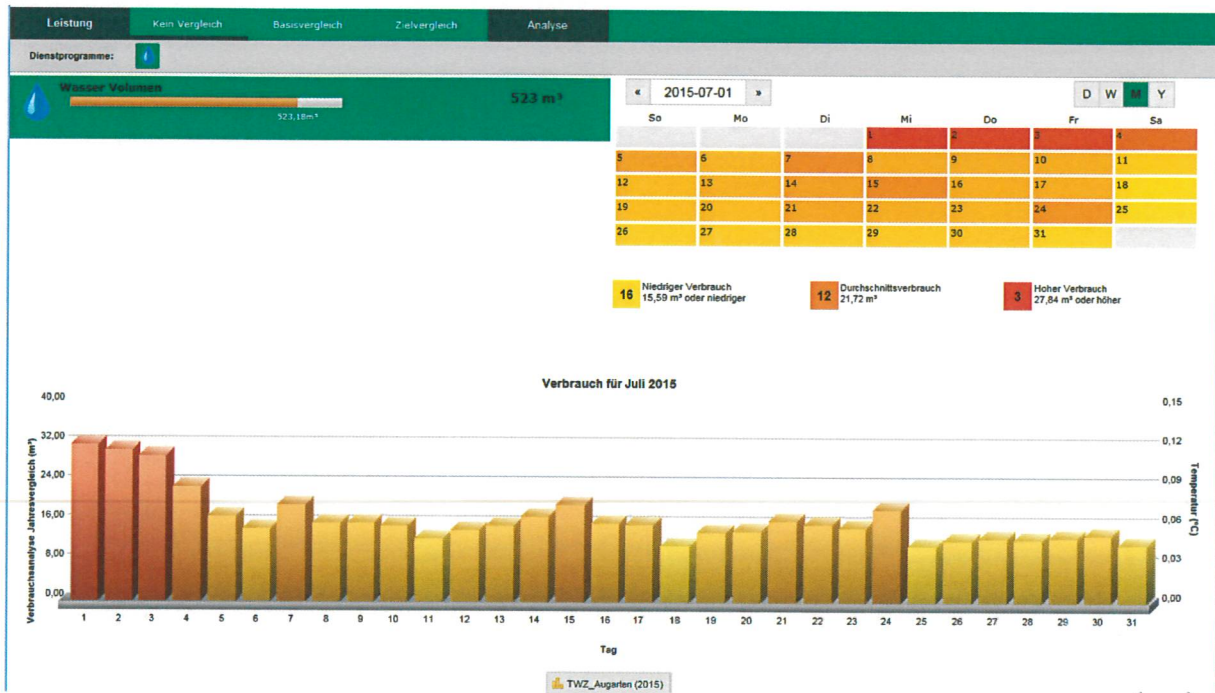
Leistung | Kein Vergleich | Basisvergleich | Zielvergleich | Analyse

Dienstprogramme:

Wasser Volumen
523,18m³
523 m³

« 2015-07-01 »

D W M Y

| So | Mo | Di | Mi | Do | Fr | Sa |
|---|---|---|---|---|---|---|
| | | | 1 | 2 | 3 | 4 |
| 5 | 6 | 7 | 8 | 9 | 10 | 11 |
| 12 | 13 | 14 | 15 | 16 | 17 | 18 |
| 19 | 20 | 21 | 22 | 23 | 24 | 25 |
| 26 | 27 | 28 | 29 | 30 | 31 | |

16 Niedriger Verbrauch 15,59 m³ oder niedriger

12 Durchschnittsverbrauch 21,72 m³

3 Hoher Verbrauch 27,84 m³ oder höher

Verbrauch für Juli 2015

Verbrauchsanalyse Jahresvergleich (m³)

40,00
32,00
24,00
16,00
8,00
0,00

Temperatur (°C)

0,15
0,12
0,09
0,06
0,03
0,00

1 2 3 4 5 6 7 8 9 10 11 12 13 14 15 16 17 18 19 20 21 22 23 24 25 26 27 28 29 30 31

Tag

TWZ_Augarten (2015)